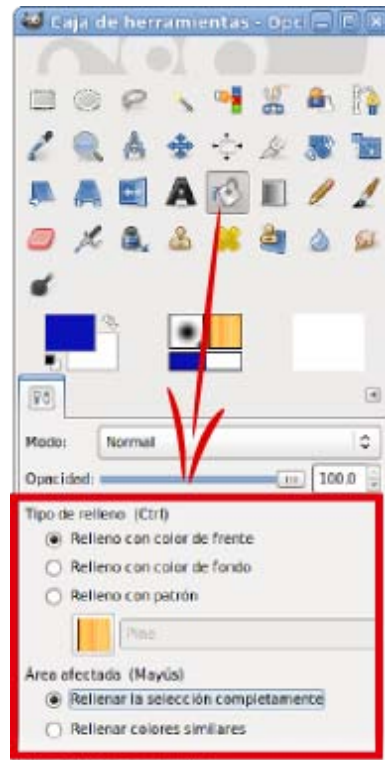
Caja de herramientas - Opci

Modo: Normal

Opacidad: 100.0

Tipo de relleno (Ctrl)

Relleno con color de frente

Relleno con color de fondo

Relleno con patrón

Pine

Área afectada (Mayús)

Rellenar la selección completamente

Rellenar colores similares